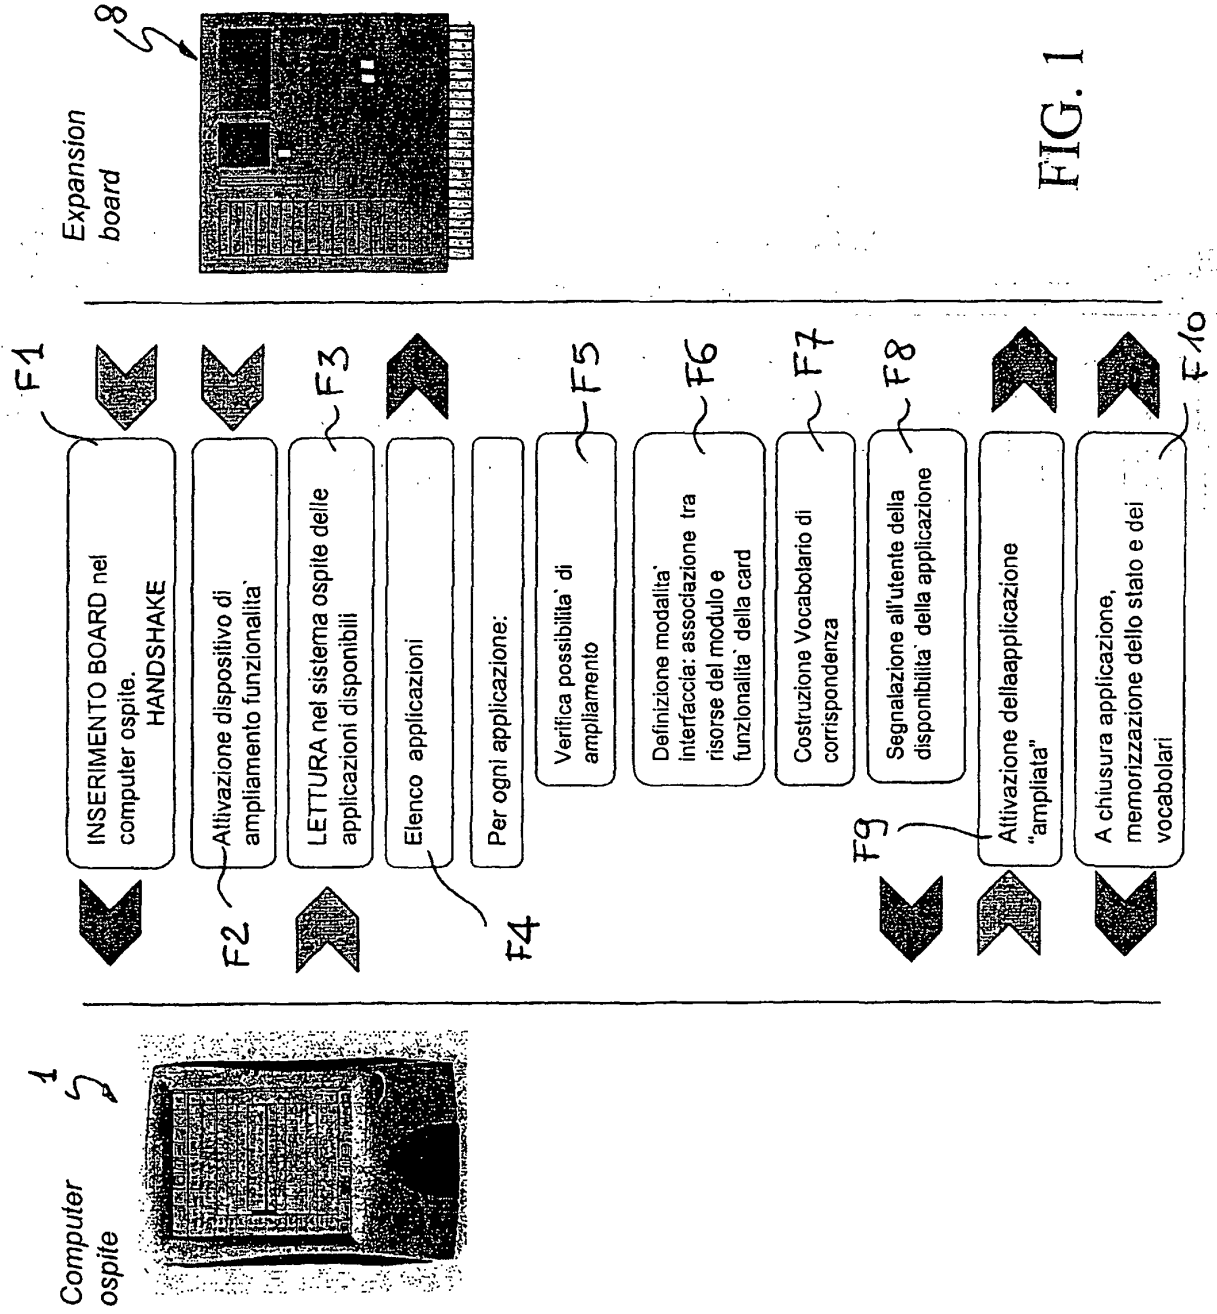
Expansion board

8

FIG. 1

F1

INSERIMENTO BOARD nel computer ospite. HANDSHAKE

Attivazione dispositivo di ampliamento funzionalita`

F2

LETTURA nel sistema ospite delle applicazioni disponibili

F3

Elenco applicazioni

F4

Per ogni applicazione:

Verifica possibilita` di ampliamento

F5

Definizione modalita` interfaccia: associazione tra risorse del modulo e funzionalita` della card

F6

Costruzione Vocabolario di corrispondenza

F7

Segnalazione all'utente della disponibilita` della applicazione

F8

F9

Attivazione dellaapplicazione "ampliata"

A chiusura applicazione, memorizzazione dello stato e dei vocabolari

F10

Computer ospite

1